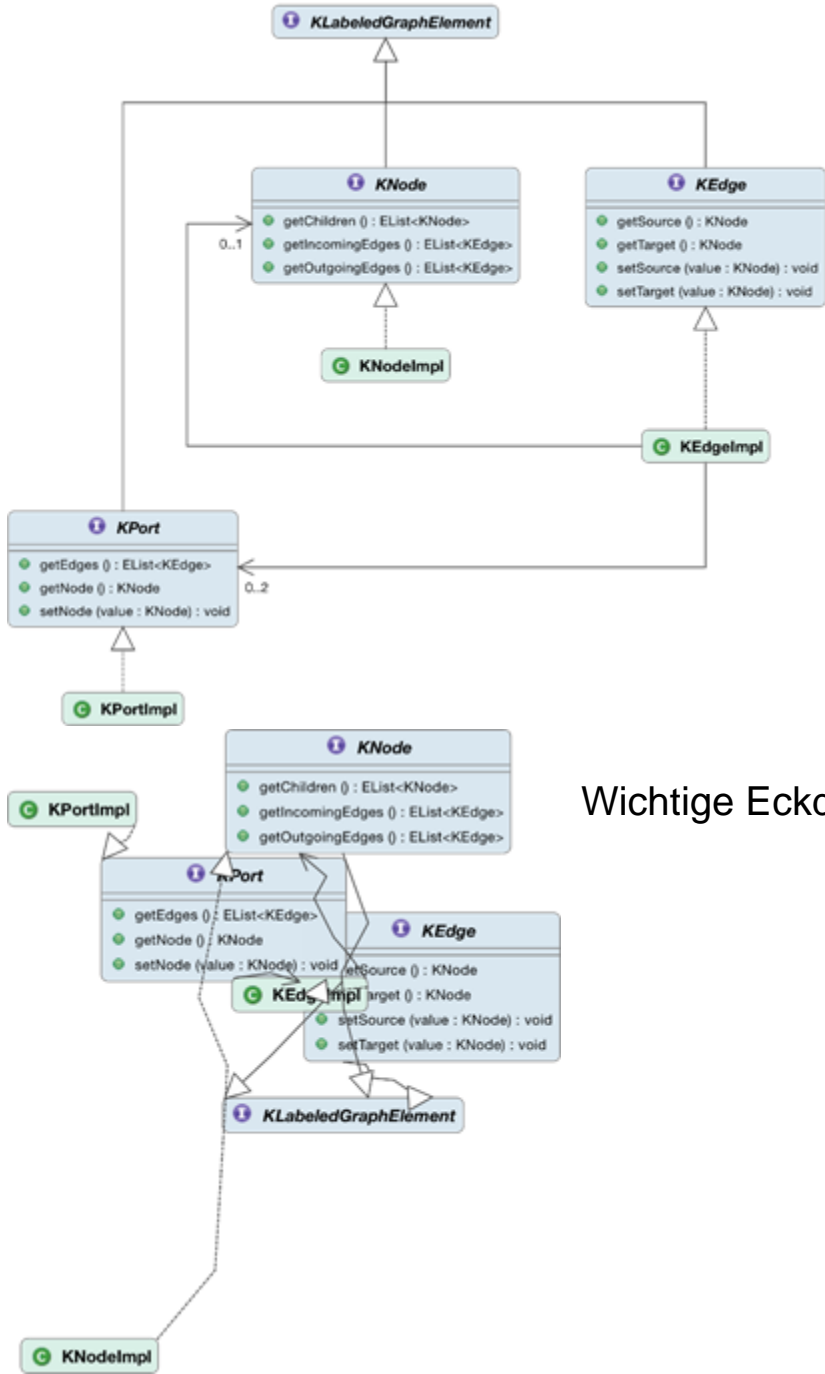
KLabeledGraphElement

KNode
getChildren () : EList<KNode>
getIncomingEdges () : EList<KEdge>
getOutgoingEdges () : EList<KEdge>

KEdge
getSource () : KNode
getTarget () : KNode
setSource (value : KNode) : void
setTarget (value : KNode) : void

0..1

KNodeImpl

KEdgeImpl

KPort
getEdges () : EList<KEdge>
getNode () : KNode
setNode (value : KNode) : void

0..2

KPortImpl

KNode
getChildren () : EList<KNode>
getIncomingEdges () : EList<KEdge>
getOutgoingEdges () : EList<KEdge>

Wichtige Eckd

KPortImpl

KPort
getEdges () : EList<KEdge>
getNode () : KNode
setNode (value : KNode) : void

KEdge
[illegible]etSource () : KNode
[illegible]arget () : KNode
setSource (value : KNode) : void
setTarget (value : KNode) : void

KEdg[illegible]mpl

KLabeledGraphElement

KNodeImpl